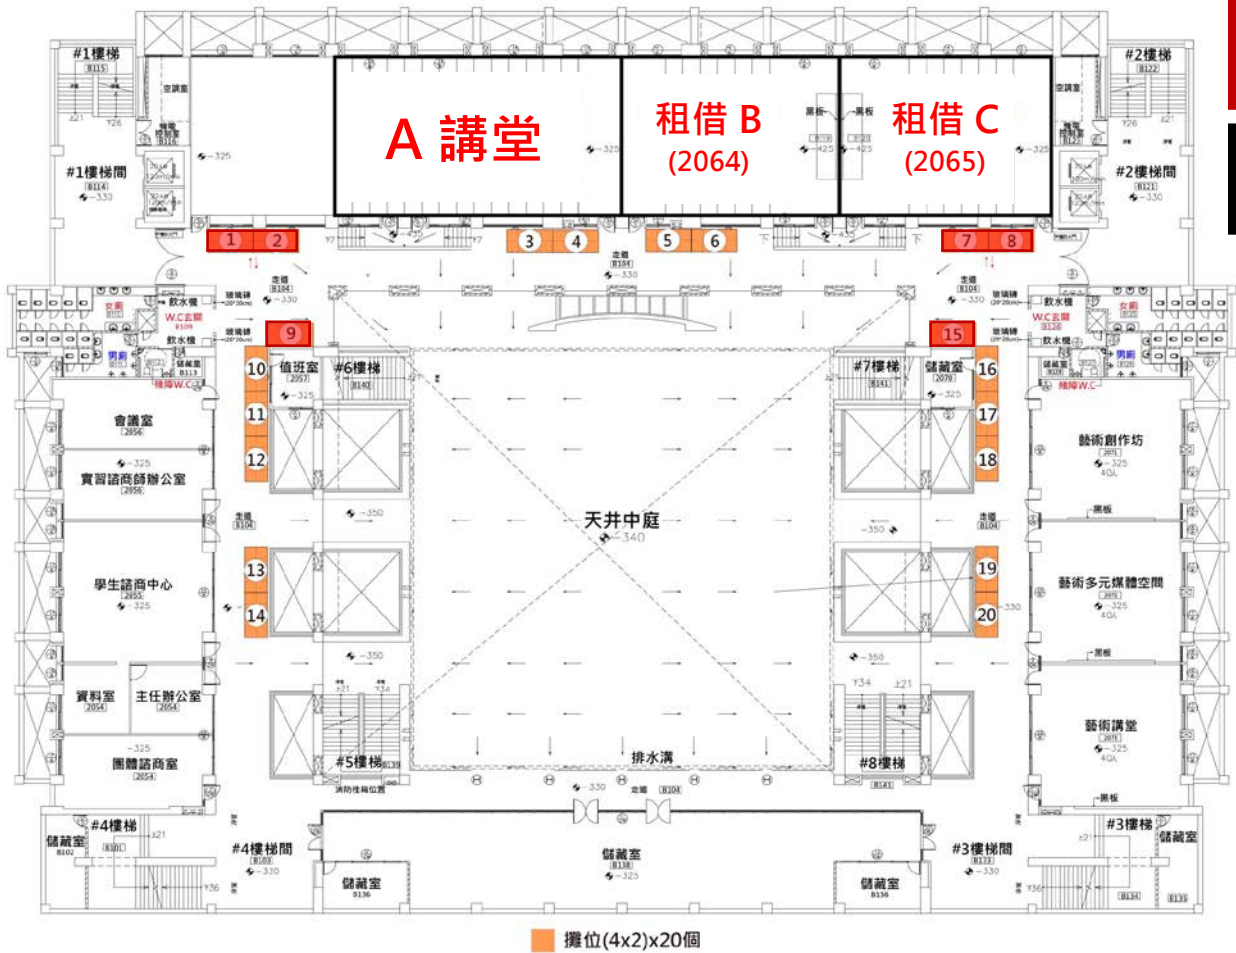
#1樓梯
B115

空調室

#1樓梯間
B114

A 講堂

租借 B
(2064)

租借 C
(2065)

#2樓梯
B122

空調室

#2樓梯間
B121

1 2 3 4 5 6 7 8

走道
B104

女廁
W.C玄關
B109
飲水機
男廁
儲藏室
B113
殘障W.C

9

15

女廁
W.C玄關
飲水機
男廁
儲藏室
殘障W.C

10 值班室 2057
#6樓梯 B140
11
12

#7樓梯 B141
儲藏室 2070
16
17
18

會議室
2056

實習諮商師辦公室
2056

學生諮商中心
2055

資料室
2054

主任辦公室
2054

團體諮商室
2054

天井中庭
-340

13
14

19
20

藝術創作坊
2071
40A

黑板

藝術多元媒體空間
2072
40A

黑板

藝術講堂
2073
40A

黑板

#5樓梯
B139

排水溝

#8樓梯
B141

走道
B204

#4樓梯
B101
儲藏室
B102

#4樓梯間
B103

儲藏室
B136

儲藏室
B138

儲藏室
B136

#3樓梯間
B133

#3樓梯
儲藏室
B134
B135

攤位(4x2)x20個